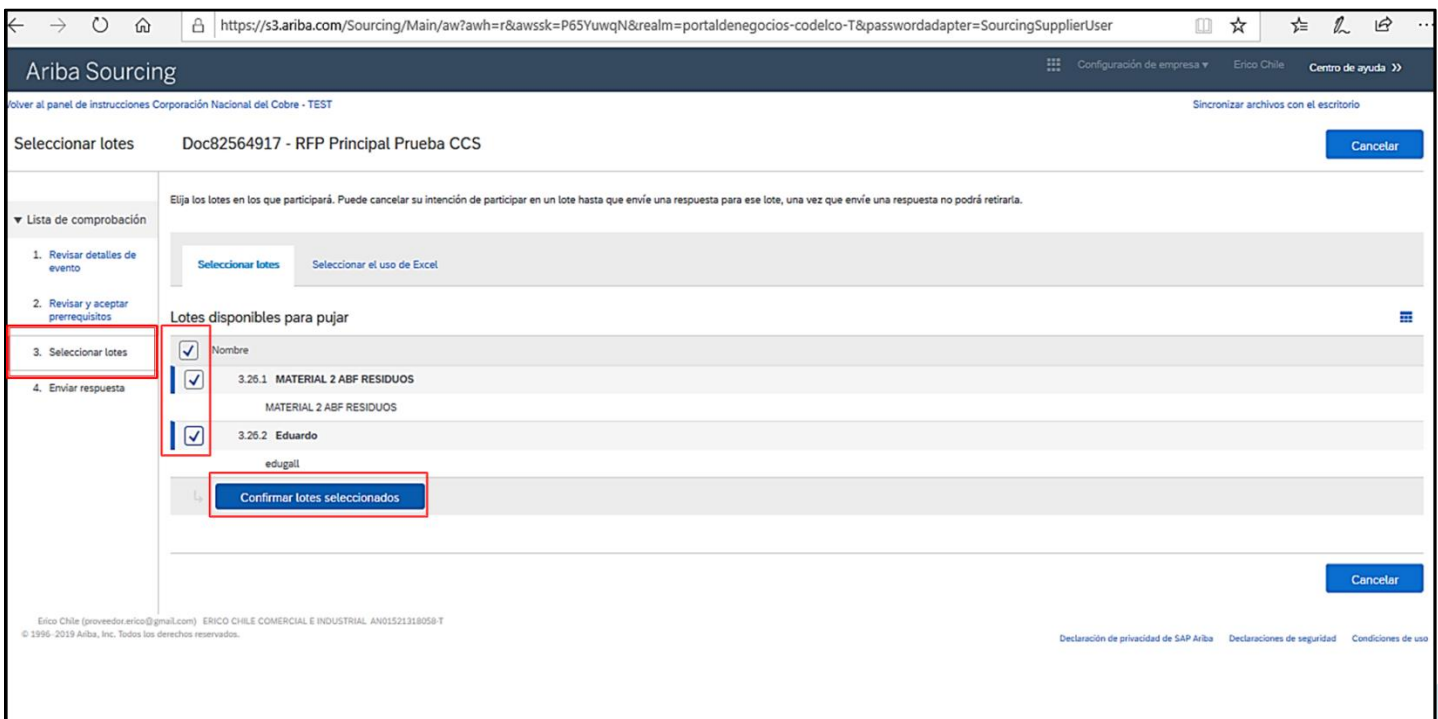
https://s3.ariba.com/Sourcing/Main/aw?awh=r&awssk=P65YuwqN&realm=portaldenegocios-codelco-T&passwordadapter=SourcingSupplierUser

Ariba Sourcing

Configuración de empresa ▾ Erico Chile Centro de ayuda >>

olver al panel de instrucciones Corporación Nacional del Cobre - TEST

Sincronizar archivos con el escritorio

Seleccionar lotes

Doc82564917 - RFP Principal Prueba CCS

Cancelar

▾ Lista de comprobación

1. Revisar detalles de evento

2. Revisar y aceptar prerrequisitos

3. Seleccionar lotes

4. Enviar respuesta

Elija los lotes en los que participará. Puede cancelar su intención de participar en un lote hasta que envíe una respuesta para ese lote, una vez que envíe una respuesta no podrá retirarla.

Seleccionar lotes

Seleccionar el uso de Excel

Lotes disponibles para pujar

Nombre

3.26.1 MATERIAL 2 ABF RESIDUOS

MATERIAL 2 ABF RESIDUOS

3.26.2 Eduardo

edugall

Confirmar lotes seleccionados

Cancelar

Erico Chile (proveedor.erico@gmail.com) ERICO CHILE COMERCIAL E INDUSTRIAL AN01521318058-T
© 1996–2019 Ariba, Inc. Todos los derechos reservados.

Declaración de privacidad de SAP Ariba Declaraciones de seguridad Condiciones de uso